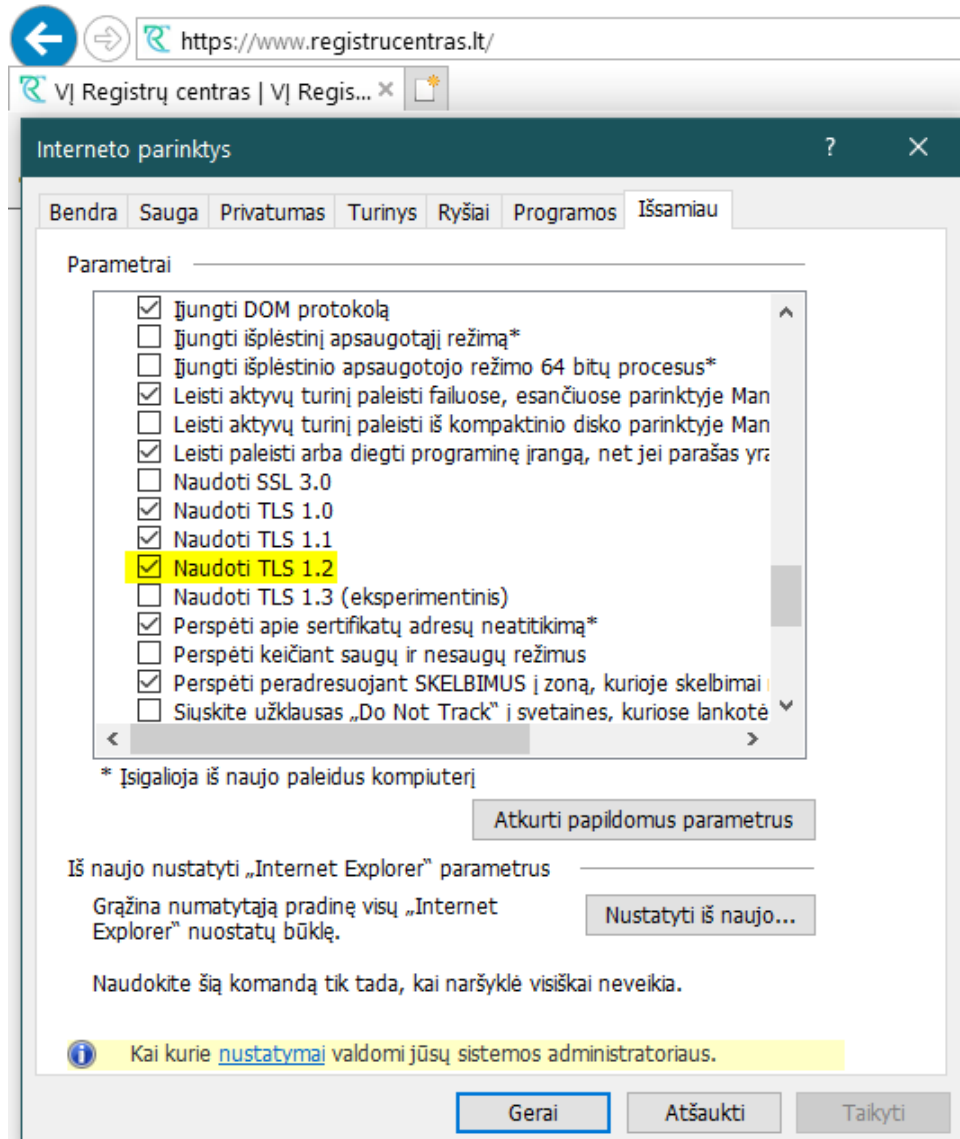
https://www.registrucentras.lt/

VĮ Registrų centras | VĮ Regis... ×

Interneto parinktys ? ×

Bendra Sauga Privatumas Turinys Ryšiai Programos Išsamiau

Parametrai

Įjungti DOM protokolą
Įjungti išplėstinį apsaugotąjį režimą*
Įjungti išplėstinio apsaugotojo režimo 64 bitų procesus*
Leisti aktyvų turinį paleisti failuose, esančiuose parinktyje Man
Leisti aktyvų turinį paleisti iš kompaktinio disko parinktyje Man
Leisti paleisti arba diegti programinę įrangą, net jei parašas yra
Naudoti SSL 3.0
Naudoti TLS 1.0
Naudoti TLS 1.1
Naudoti TLS 1.2
Naudoti TLS 1.3 (eksperimentinis)
Perspėti apie sertifikatų adresų neatitikimą*
Perspėti keičiant saugų ir nesaugų režimus
Perspėti peradresuojant SKELBIMUS į zoną, kurioje skelbimai
Siųskite užklausas „Do Not Track" į svetaines, kuriose lankotė

* Įsigalioja iš naujo paleidus kompiuterį

Atkurti papildomus parametrus

Iš naujo nustatyti „Internet Explorer" parametrus

Grąžina numatytąją pradinę visų „Internet Explorer" nuostatų būklę.

Nustatyti iš naujo...

Naudokite šią komandą tik tada, kai naršyklė visiškai neveikia.

Kai kurie nustatymai valdomi jūsų sistemos administratoriaus.

Gerai Atšaukti Taikyti